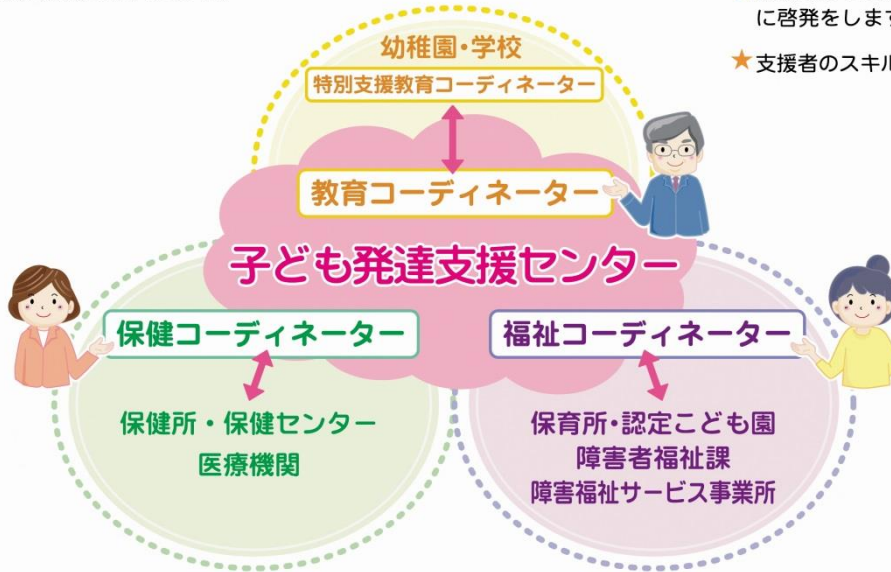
に啓発をします

★ 支援者のスキル

幼稚園・学校

特別支援教育コーディネーター

教育コーディネーター

子ども発達支援センター

保健コーディネーター

福祉コーディネーター

保健所・保健センター
医療機関

保育所・認定こども園
障害者福祉課
障害福祉サービス事業所